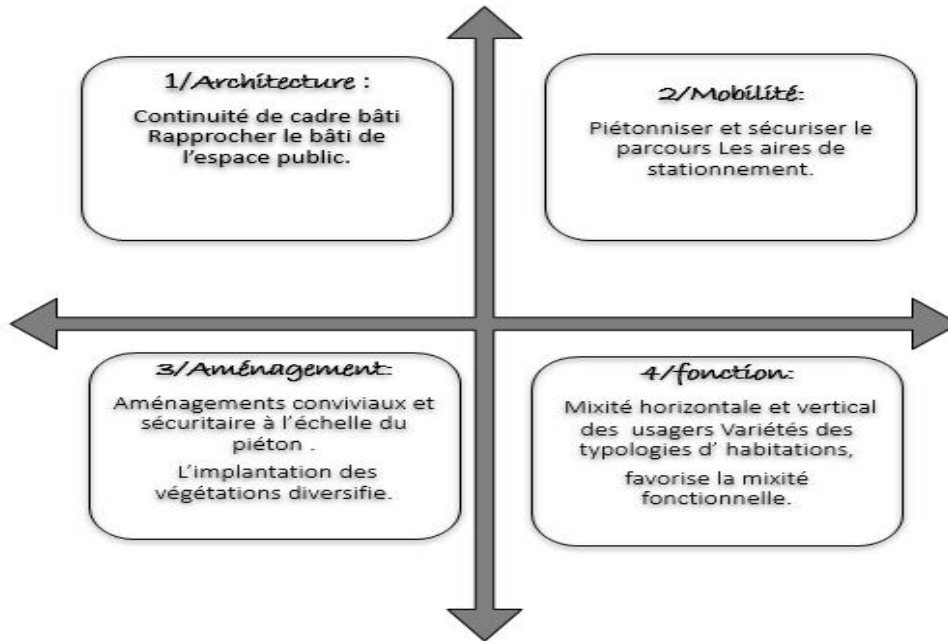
1/Architecture :

Continuité de cadre bâti Rapprocher le bâti de l'espace public.

2/Mobilité:

Piétonniser et sécuriser le parcours Les aires de stationnement.

3/Aménagement:

Aménagements conviviaux et sécuritaire à l'échelle du piéton .

L'implantation des végétations diversifie.

4/fonction:

Mixité horizontale et vertical des usagers Variétés des typologies d' habitations,

favorise la mixité fonctionnelle.